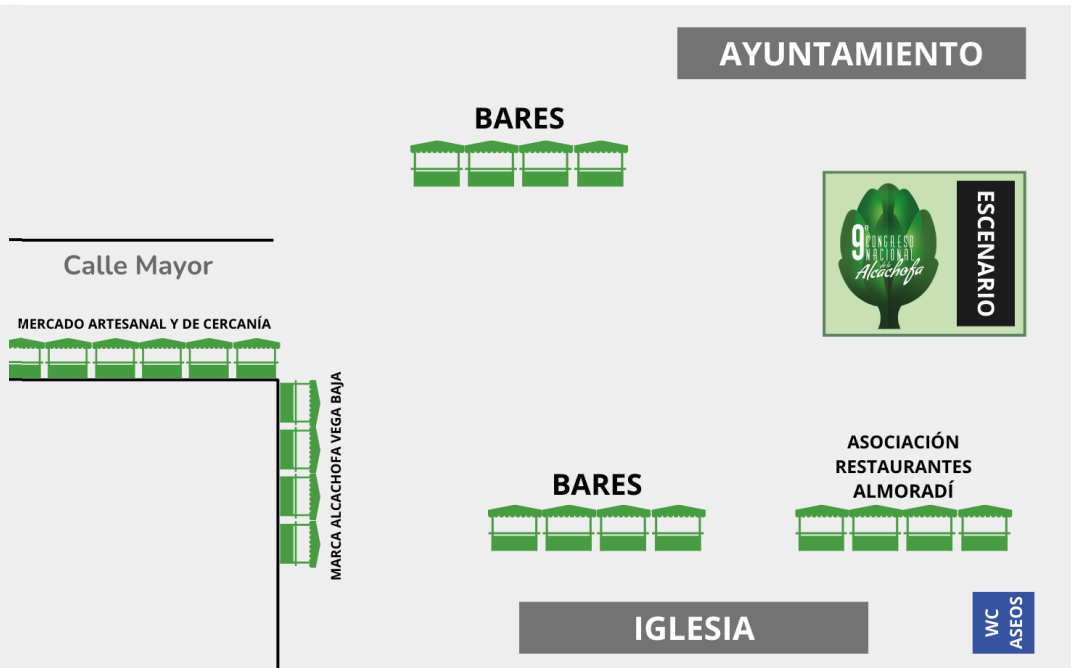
AYUNTAMIENTO

BARES

9º CONGRESO NACIONAL de la Alcachofa

ESCENARIO

Calle Mayor

MERCADO ARTESANAL Y DE CERCANÍA

MARCA ALCACHOFA VEGA BAJA

ASOCIACIÓN RESTAURANTES ALMORADÍ

BARES

IGLESIA

WC ASEOS